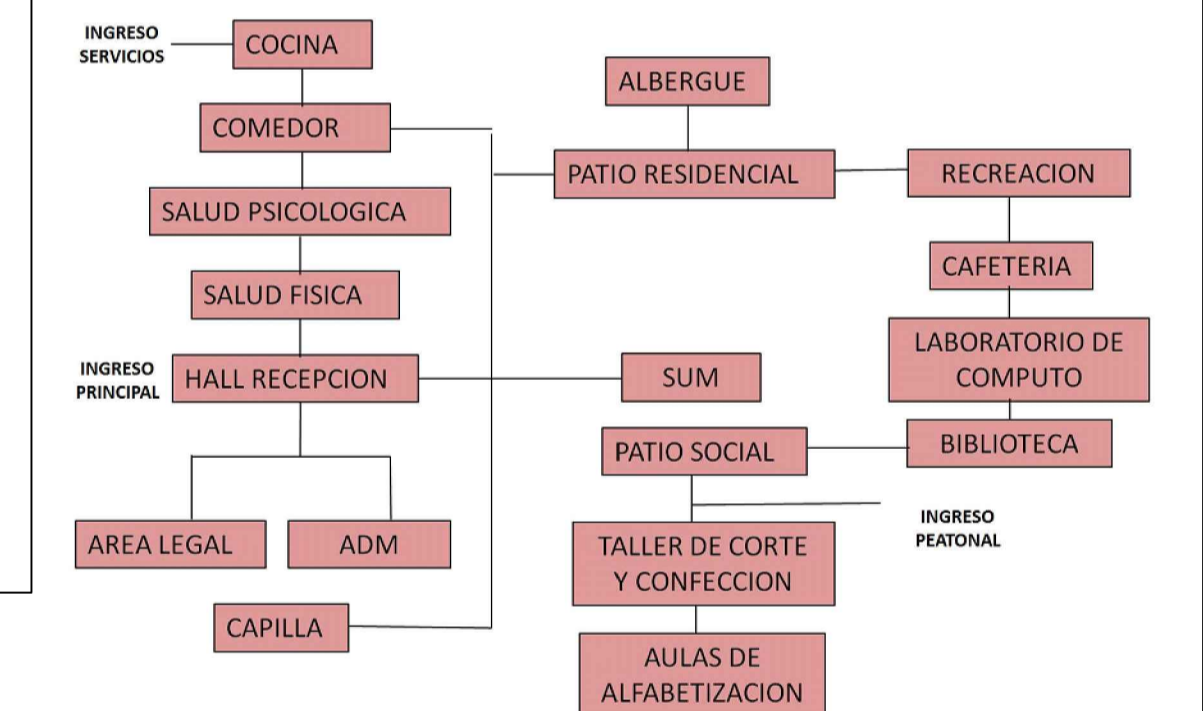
INGRESO SERVICIOS

COCINA

COMEDOR

SALUD PSICOLOGICA

SALUD FISICA

INGRESO PRINCIPAL

HALL RECEPCION

AREA LEGAL

ADM

CAPILLA

ALBERGUE

PATIO RESIDENCIAL

RECREACION

CAFETERIA

LABORATORIO DE COMPUTO

SUM

PATIO SOCIAL

BIBLIOTECA

INGRESO PEATONAL

TALLER DE CORTE Y CONFECCION

AULAS DE ALFABETIZACION